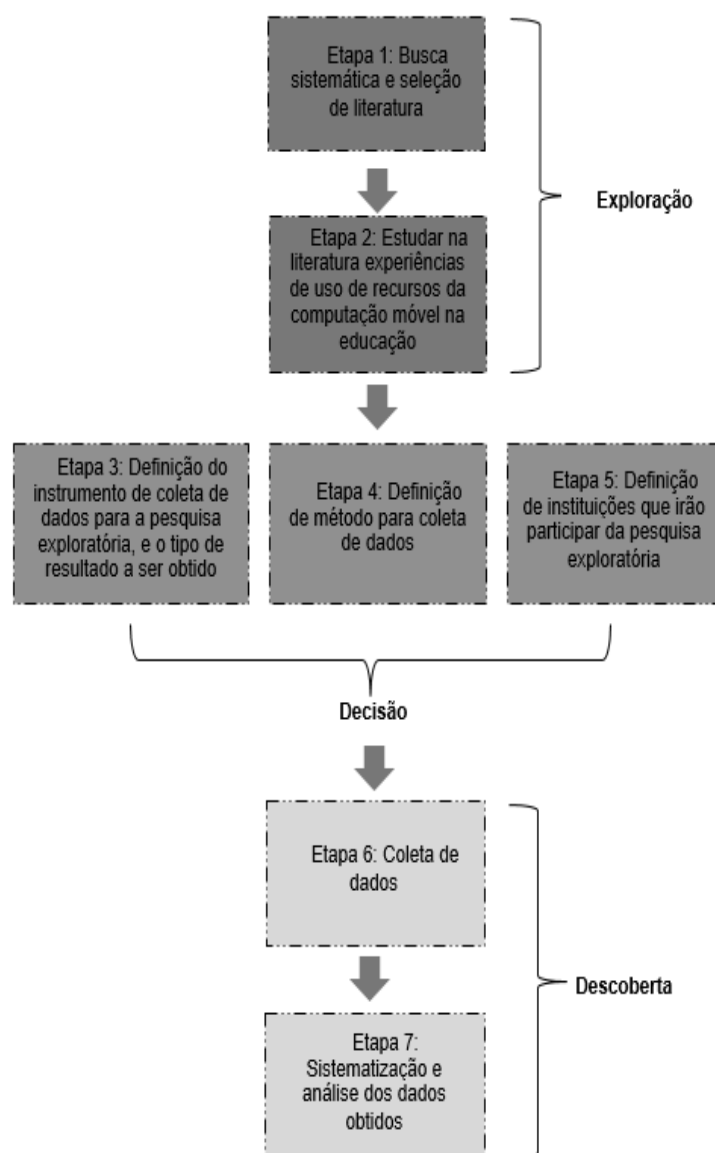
Etapa 1: Busca sistemática e seleção de literatura

Etapa 2: Estudar na literatura experiências de uso de recursos da computação móvel na educação

Exploração

Etapa 3: Definição do instrumento de coleta de dados para a pesquisa exploratória, e o tipo de resultado a ser obtido

Etapa 4: Definição de método para coleta de dados

Etapa 5: Definição de instituições que irão participar da pesquisa exploratória

Decisão

Etapa 6: Coleta de dados

Etapa 7: Sistematização e análise dos dados obtidos

Descoberta